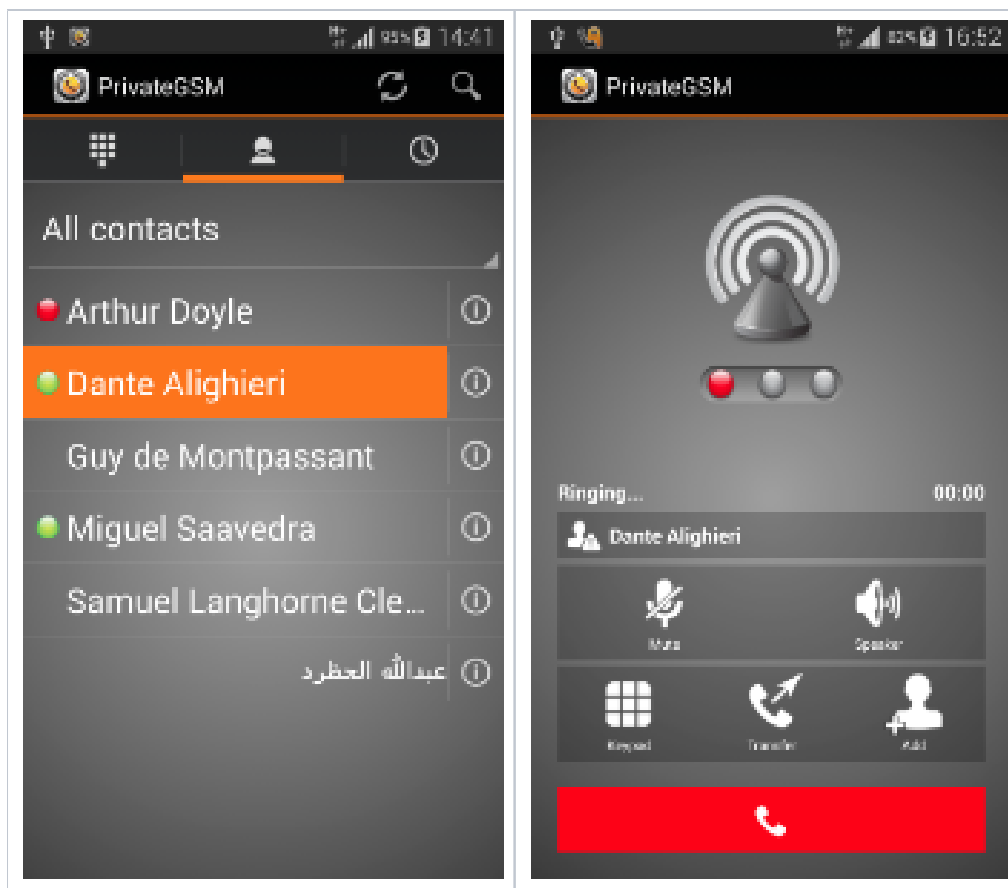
95% 14:41

PrivateGSM

All contacts

Arthur Doyle

Dante Alighieri

Guy de Montpassant

Miguel Saavedra

Samuel Langhorne Cle...

عبدالله الحظرد

93% 16:52

PrivateGSM

Ringing...

00:00

Dante Alighieri

Mute

Speaker

Keypad

Transfer

Add